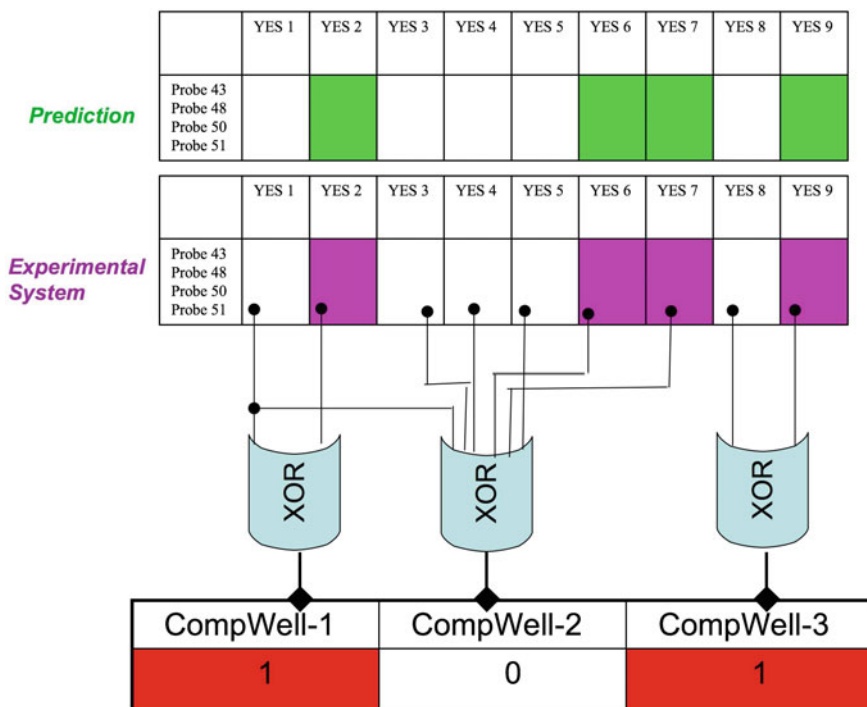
Prediction

| | YES 1 | YES 2 | YES 3 | YES 4 | YES 5 | YES 6 | YES 7 | YES 8 | YES 9 |
|---|---|---|---|---|---|---|---|---|---|
| Probe 43 Probe 48 Probe 50 Probe 51 | | | | | | | | | |

Experimental System

| | YES 1 | YES 2 | YES 3 | YES 4 | YES 5 | YES 6 | YES 7 | YES 8 | YES 9 |
|---|---|---|---|---|---|---|---|---|---|
| Probe 43 Probe 48 Probe 50 Probe 51 | | | | | | | | | |

XOR

XOR

XOR

| CompWell-1 | CompWell-2 | CompWell-3 |
|---|---|---|
| 1 | 0 | 1 |